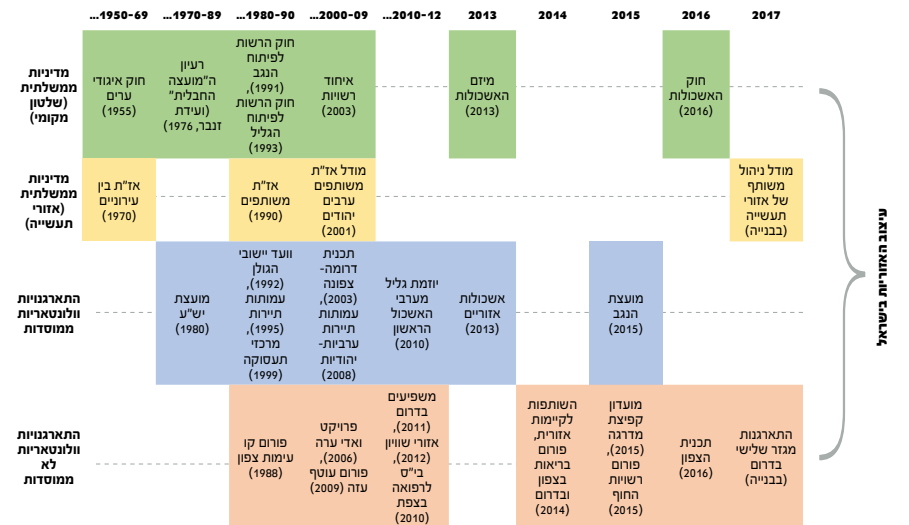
| 2017 | 2016 | 2015 | 2014 | 2013 | 2010-12... | 2000-09... | 1980-90... | 1970-89... | 1950-69... | |
|---|---|---|---|---|---|---|---|---|---|---|
| | חוק האשכולות (2016) | | | מיזם האשכולות (2013) | | איחוד רשויות (2003) | חוק הרשות לפיתוח הנגב (1991), חוק הרשות לפיתוח הגליל (1993) | רעיון ה"מועצה החבלית" (ועידת זגבר, 1976) | חוק איגודי ערים (1955) | מדיניות ממשלתית (שלטון מקומי) |
| מודל ניהול משותף של אזורי תעשייה (בבנייה) | | | | | | מודל אז"ת משותפים ערבים יהודים (2001) | אז"ת משותפים (1990) | | אז"ת בין עירוניים (1970) | מדיניות ממשלתית (אזורי תעשייה) |
| | | מועצת הנגב (2015) | | אשכולות אזוריים (2013) | יוזמת גליל מערבי האשכול הראשון (2010) | תכנית דרומה-צפונה (2003), עמותות תיירות ערביות-יהודיות (2008) | וועד יישובי הגולן (1992), עמותות תיירות (1995), מרכזי תעסוקה (1999) | מועצת יש"ע (1980) | | התארגנויות וולונטריות ממוסדות |
| התארגנות מגזר שלישי בדרום (בבנייה) | תכנית הצפון (2016) | מועדון קפיצת מדרגה (2015), פורום רשויות החוף (2015) | השותפות לקיימות אזורית, פורום בריאות בצפון ובדרום (2014) | | משפיעים בדרום (2011), אזורי שוויון (2012), בי"ס לרפואה בצפת (2010) | פרויקט ואדי ערה (2006), פורום עוטף עזה (2009) | פורום קו עימות צפון (1988) | | | התארגנויות וולונטריות לא ממוסדות |

עיצוב האזוריות בישראל